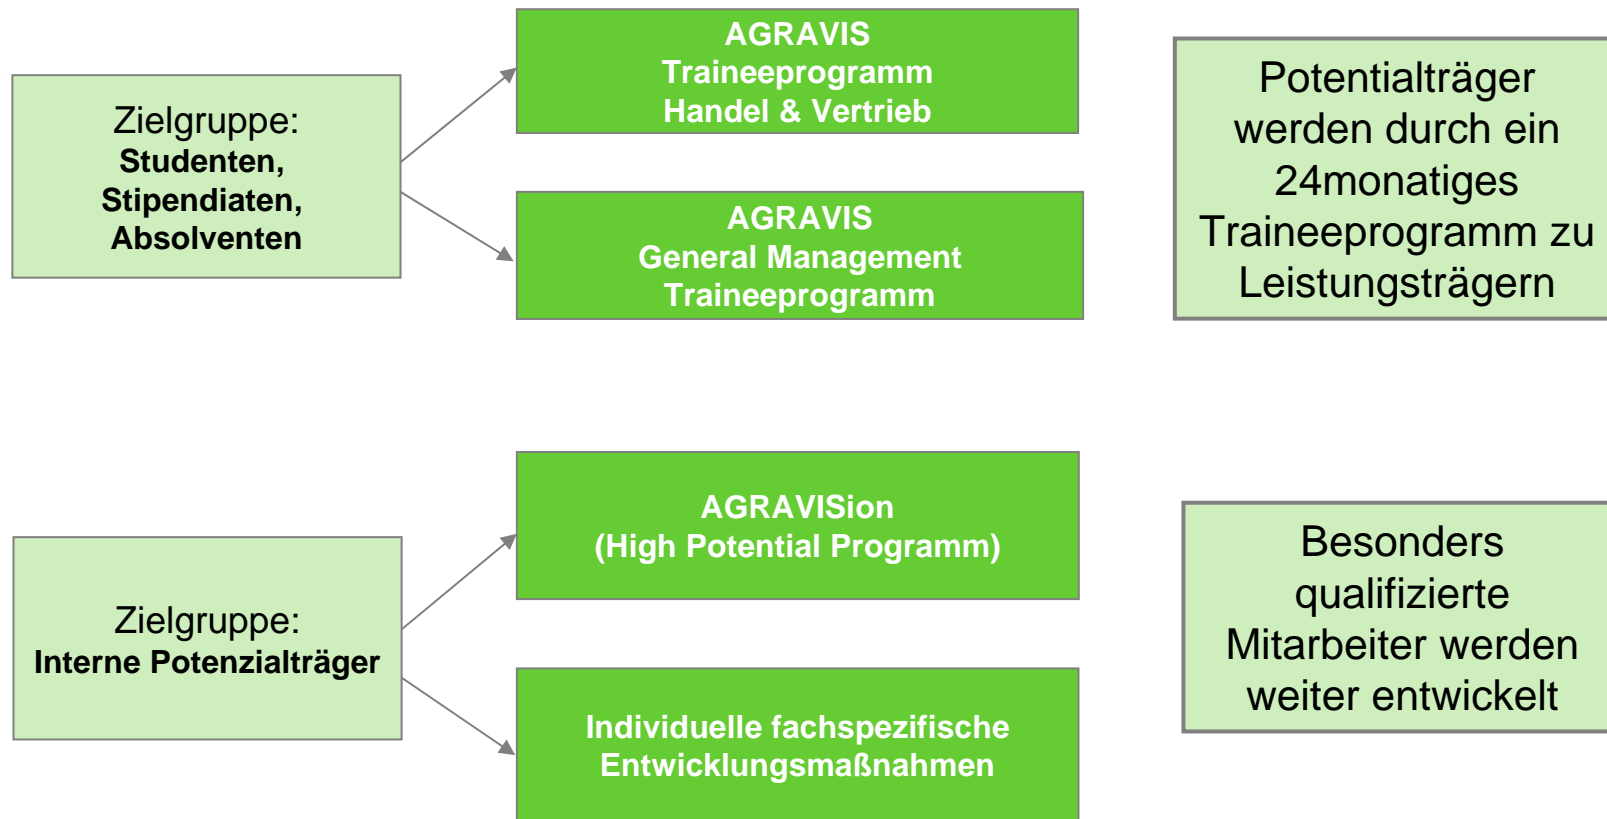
Zielgruppe:
**Studenten, Stipendiaten, Absolventen**

AGRAVIS
Traineeprogramm
Handel & Vertrieb

AGRAVIS
General Management
Traineeprogramm

Potentialträger werden durch ein 24monatiges Traineeprogramm zu Leistungsträgern

Zielgruppe:
**Interne Potenzialträger**

AGRAVISion
(High Potential Programm)

Individuelle fachspezifische Entwicklungsmaßnahmen

Besonders qualifizierte Mitarbeiter werden weiter entwickelt